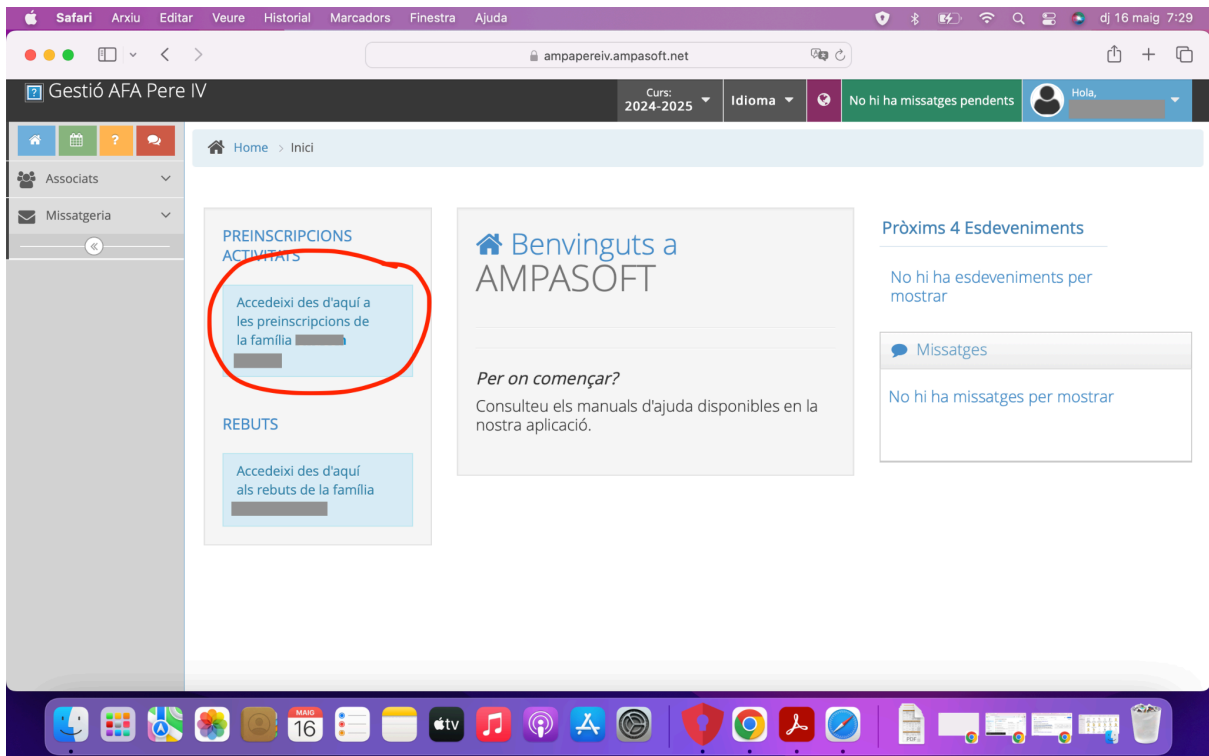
Safari Arxiu Editar Veure Historial Marcadors Finestra Ajuda

dj 16 maig 7:29

ampapereiv.ampasoft.net

Gestió AFA Pere IV

Curs: 2024-2025

Idioma

No hi ha missatges pendents

Hola,

Associats

Missatgeria

Home > Inici

PREINSCRIPCIONS ACTIVITATS

Accedeixi des d'aquí a les preinscripcions de la família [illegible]

REBUTS

Accedeixi des d'aquí als rebuts de la família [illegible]

Benvinguts a AMPASOFT

Per on començar?

Consulteu els manuals d'ajuda disponibles en la nostra aplicació.

Pròxims 4 Esdeveniments

No hi ha esdeveniments per mostrar

Missatges

No hi ha missatges per mostrar

MAIG 16

tv